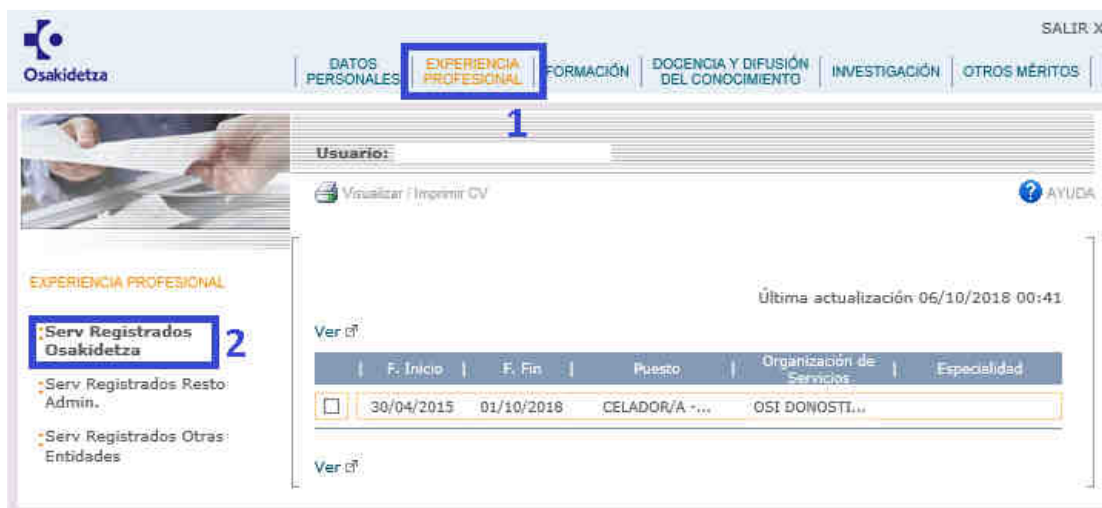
Osakidetza

SALIR X

DATOS PERSONALES | EXPERIENCIA PROFESIONAL | FORMACIÓN | DOCENCIA Y DIFUSIÓN DEL CONOCIMIENTO | INVESTIGACIÓN | OTROS MÉRITOS

1

Usuario:

Visualizar / Imprimir CV

AYUDA

EXPERIENCIA PROFESIONAL

Serv Registrados Osakidetza

2

Serv Registrados Resto Admin.

Serv Registrados Otras Entidades

Última actualización 06/10/2018 00:41

Ver

| | F. Inicio | F. Fin | Puesto | Organización de Servicios | Especialidad |
|---|---|---|---|---|---|
| ☐ | 30/04/2015 | 01/10/2018 | CELADOR/A -... | OSI DONOSTI... | |

Ver